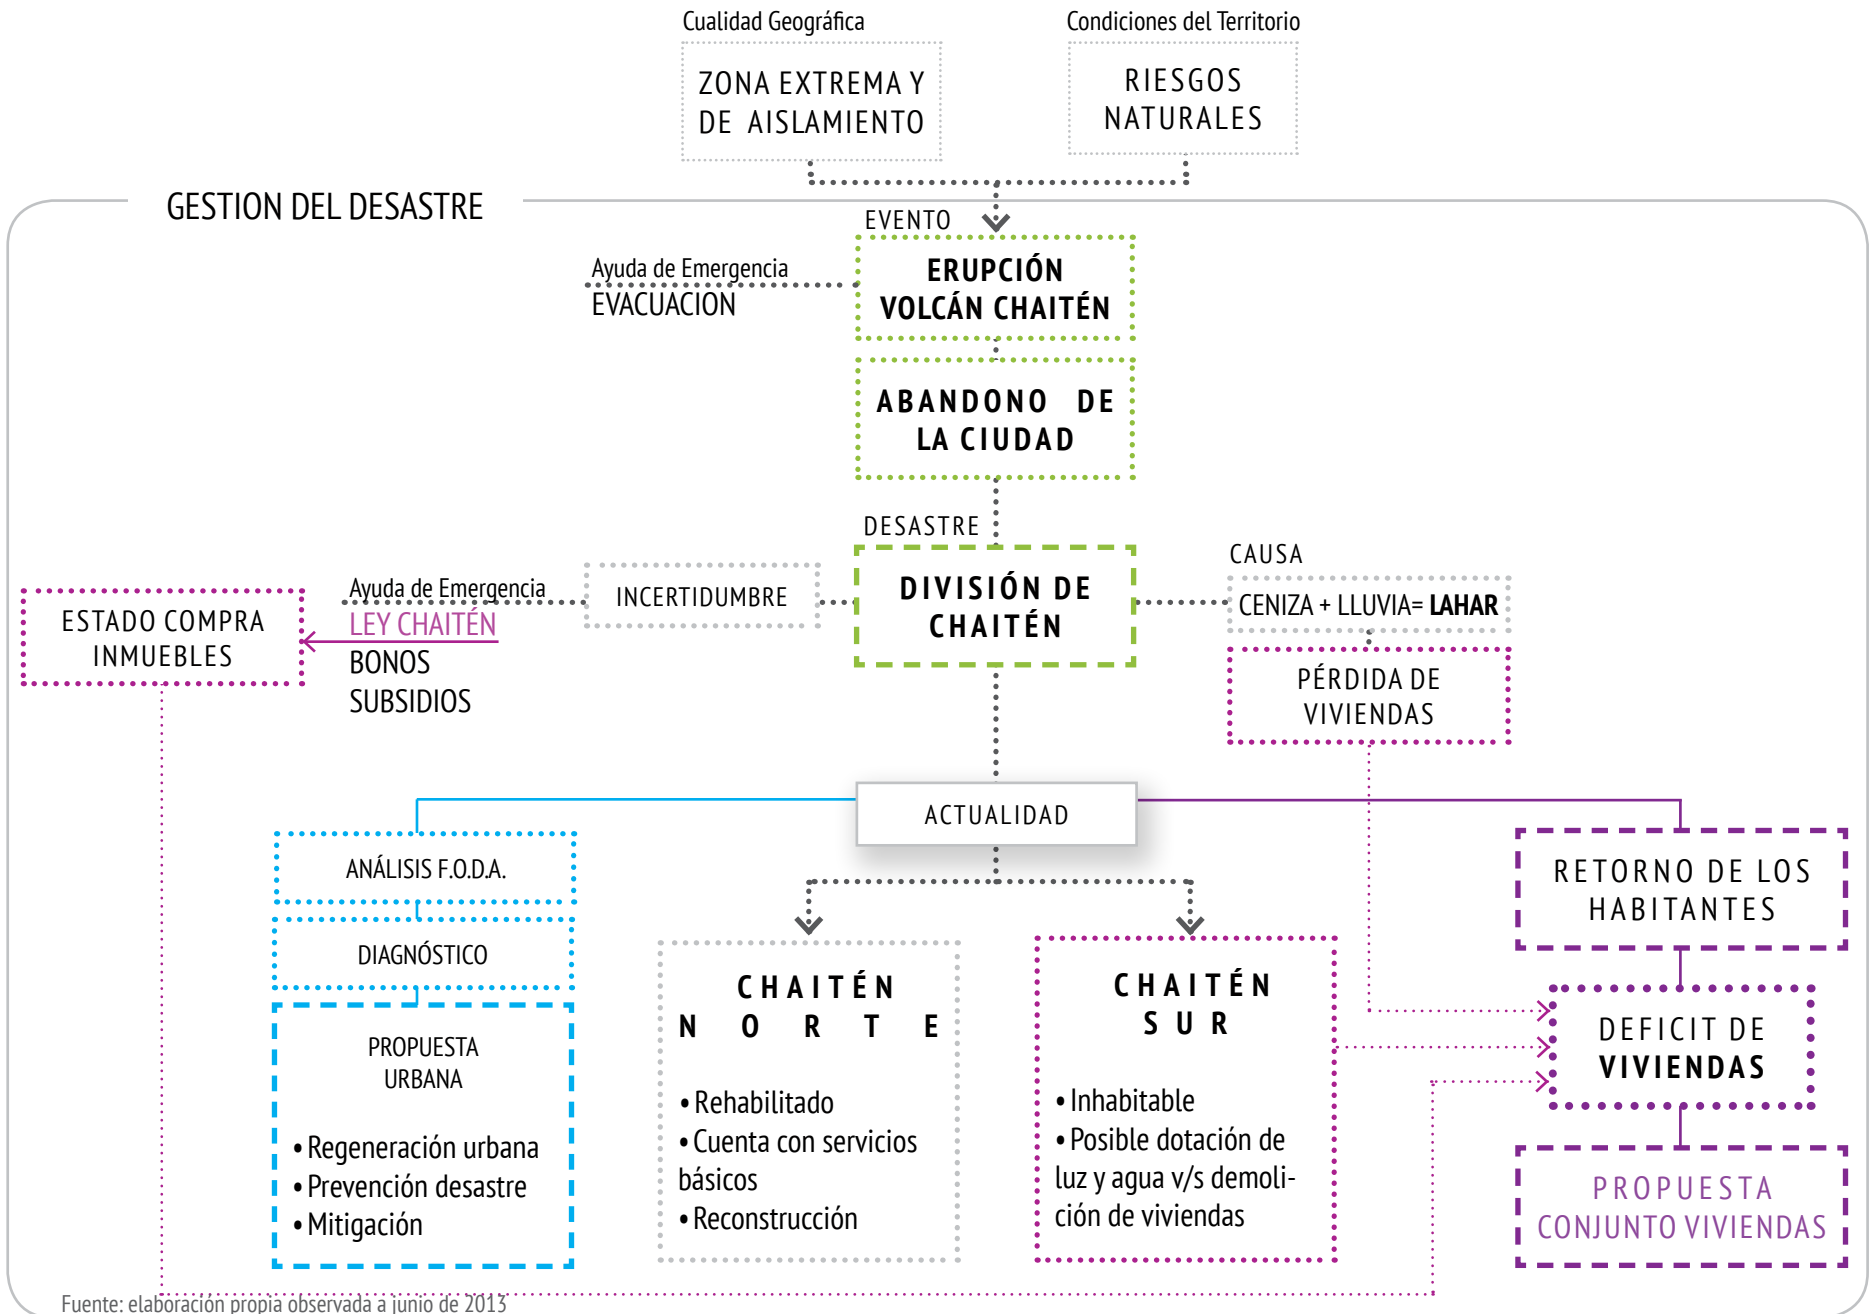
Cualidad Geográfica

ZONA EXTREMA Y DE AISLAMIENTO

Condiciones del Territorio

RIESGOS NATURALES

GESTION DEL DESASTRE

EVENTO

Ayuda de Emergencia
EVACUACION

ERUPCIÓN VOLCÁN CHAITÉN

ABANDONO DE LA CIUDAD

DESASTRE

ESTADO COMPRA INMUEBLES

Ayuda de Emergencia
LEY CHAITÉN
BONOS
SUBSIDIOS

INCERTIDUMBRE

DIVISIÓN DE CHAITÉN

CAUSA

CENIZA + LLUVIA= **LAHAR**

PÉRDIDA DE VIVIENDAS

ACTUALIDAD

ANÁLISIS F.O.D.A.

DIAGNÓSTICO

PROPUESTA URBANA

• Regeneración urbana
• Prevención desastre
• Mitigación

CHAITÉN NORTE

• Rehabilitado
• Cuenta con servicios básicos
• Reconstrucción

CHAITÉN SUR

• Inhabitable
• Posible dotación de luz y agua v/s demolición de viviendas

RETORNO DE LOS HABITANTES

DEFICIT DE VIVIENDAS

PROPUESTA CONJUNTO VIVIENDAS

Fuente: elaboración propia observada a junio de 2013